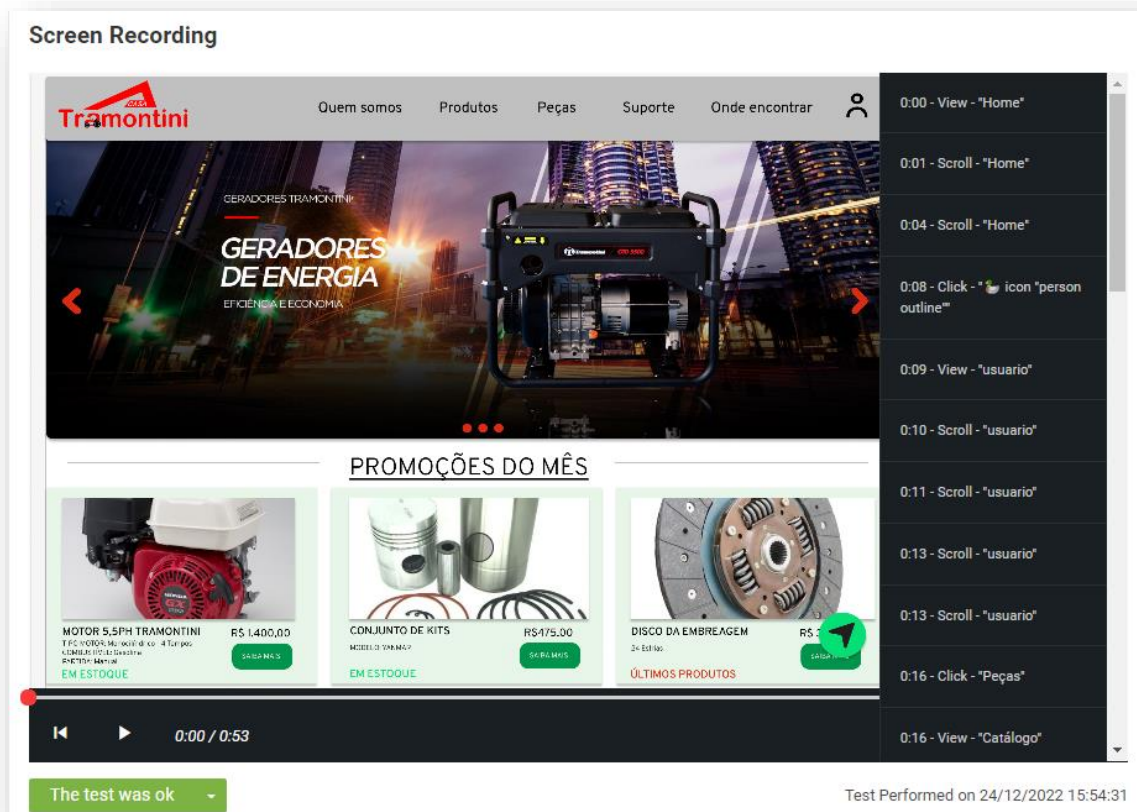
Screen Recording

CASA Tramontini

Quem somos Produtos Peças Suporte Onde encontrar

GERADORES TRAMONTINI

GERADORES DE ENERGIA

EFICIÊNCIA E ECONOMIA

PROMOÇÕES DO MÊS

MOTOR 5,5PH TRAMONTINI R$ 1.400,00
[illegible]
SAIBA MAIS
EM ESTOQUE

CONJUNTO DE KITS R$475,00
MODELO YANMAR
SAIBA MAIS
EM ESTOQUE

DISCO DA EMBREAGEM R$ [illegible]
24 Estrias
SAIBA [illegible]
ÚLTIMOS PRODUTOS

0:00 / 0:53

0:00 - View - "Home"
0:01 - Scroll - "Home"
0:04 - Scroll - "Home"
0:08 - Click - " icon "person outline""
0:09 - View - "usuario"
0:10 - Scroll - "usuario"
0:11 - Scroll - "usuario"
0:13 - Scroll - "usuario"
0:13 - Scroll - "usuario"
0:16 - Click - "Peças"
0:16 - View - "Catálogo"

The test was ok

Test Performed on 24/12/2022 15:54:31